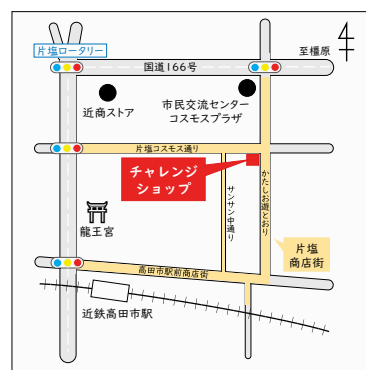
片塩ロータリー

至橿原

国道166号

近商ストア

市民交流センター
コスモスプラザ

片塩コスモス通り

チャレンジ
ショップ

かたしお通とおり

サンサン通り

龍王宮

片塩
商店街

高田市駅前商店街

近鉄高田市駅